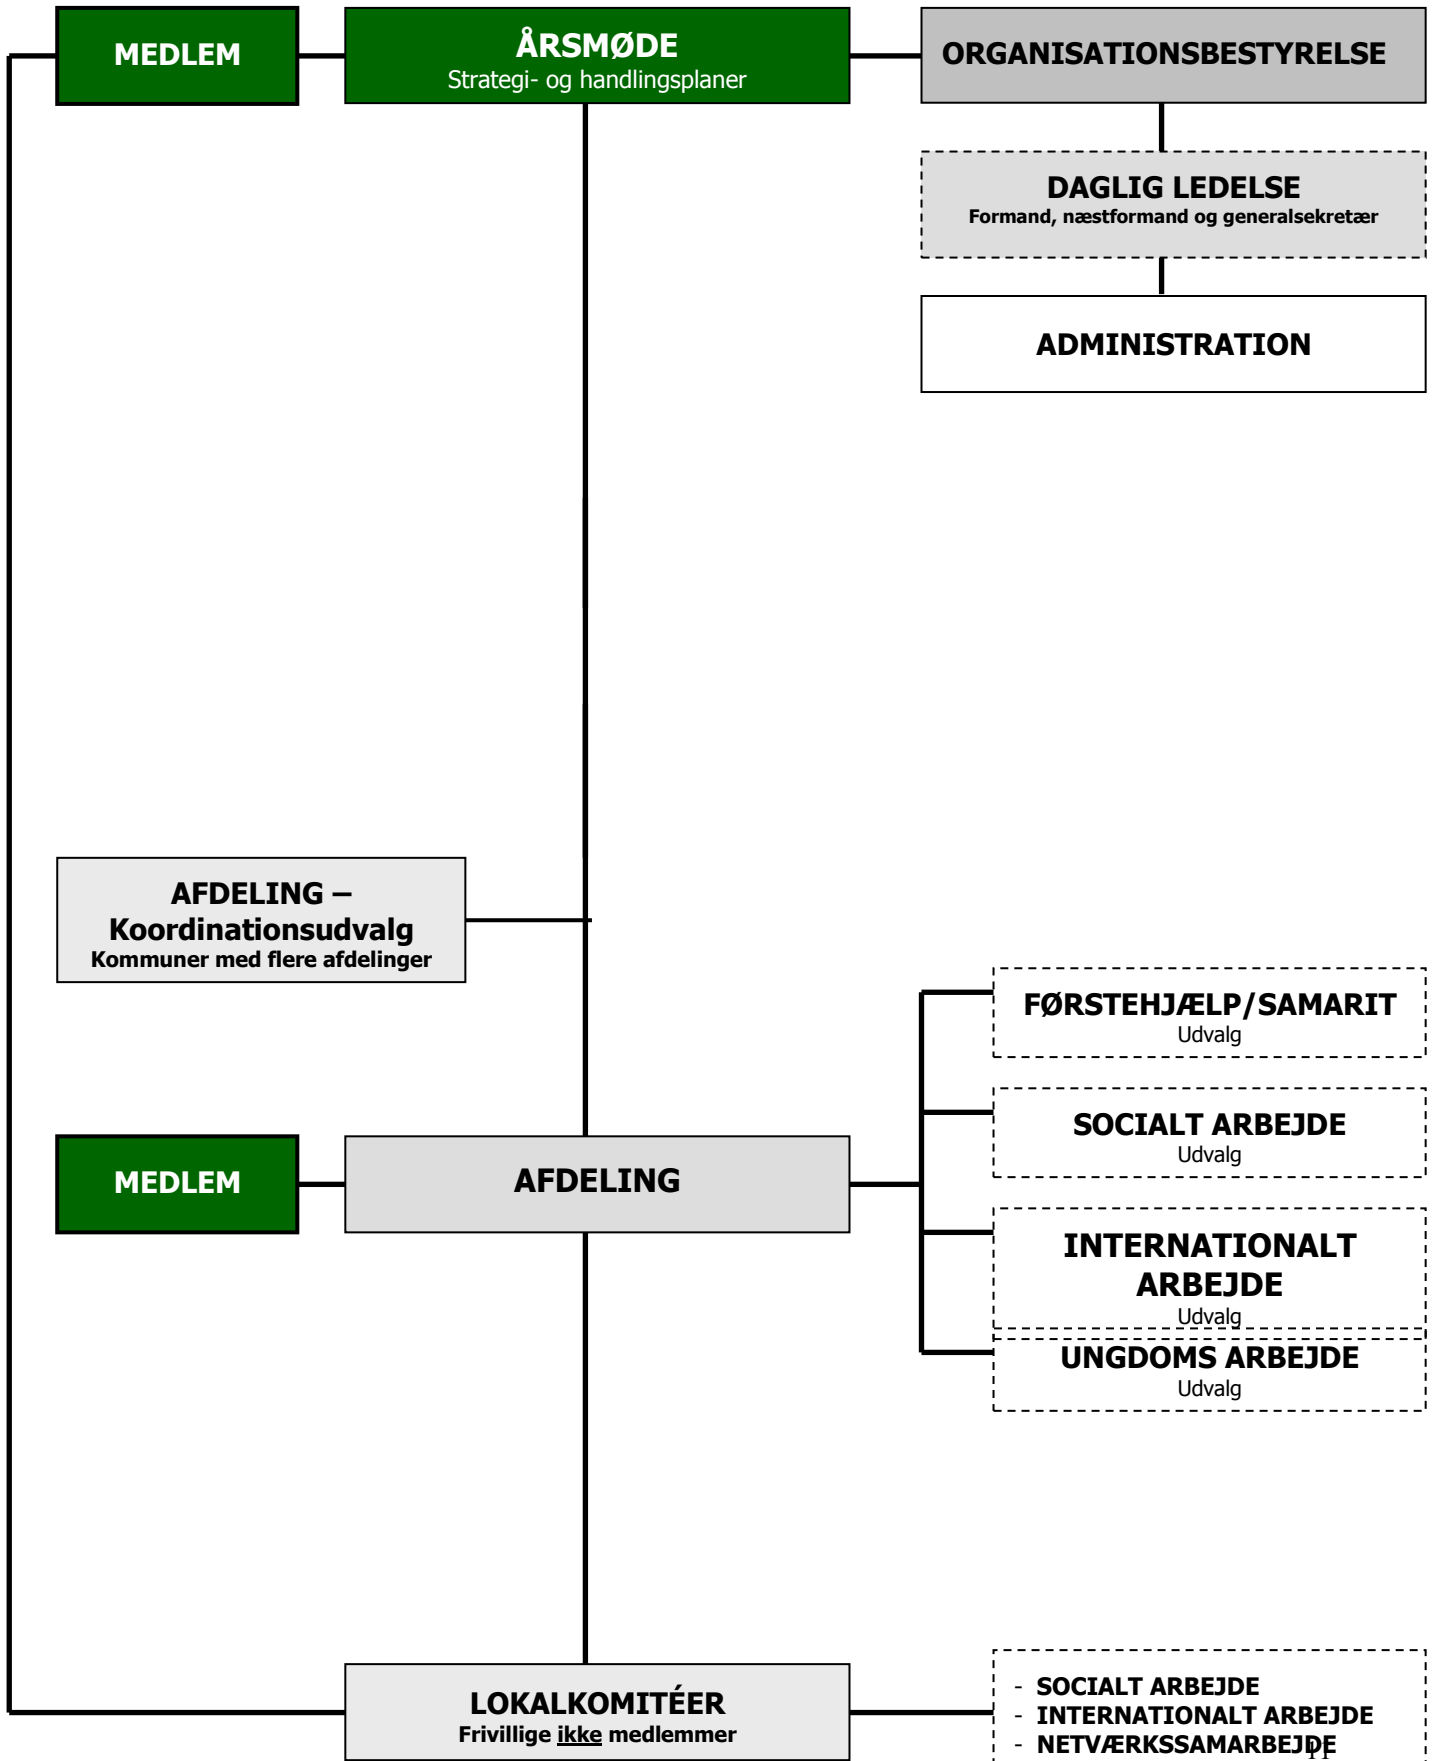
MEDLEM

ÅRSMØDE
Strategi- og handlingsplaner

ORGANISATIONSBESTYRELSE

DAGLIG LEDELSE
Formand, næstformand og generalsekretær

ADMINISTRATION

AFDELING –
Koordinationsudvalg
Kommuner med flere afdelinger

FØRSTEHJÆLP/SAMARIT
Udvalg

SOCIALT ARBEJDE
Udvalg

MEDLEM

AFDELING

INTERNATIONALT ARBEJDE
Udvalg

UNGDOMS ARBEJDE
Udvalg

LOKALKOMITÉER
Frivillige ikke medlemmer

- SOCIALT ARBEJDE
- INTERNATIONALT ARBEJDE
- NETVÆRKSSAMARBEJDE

11